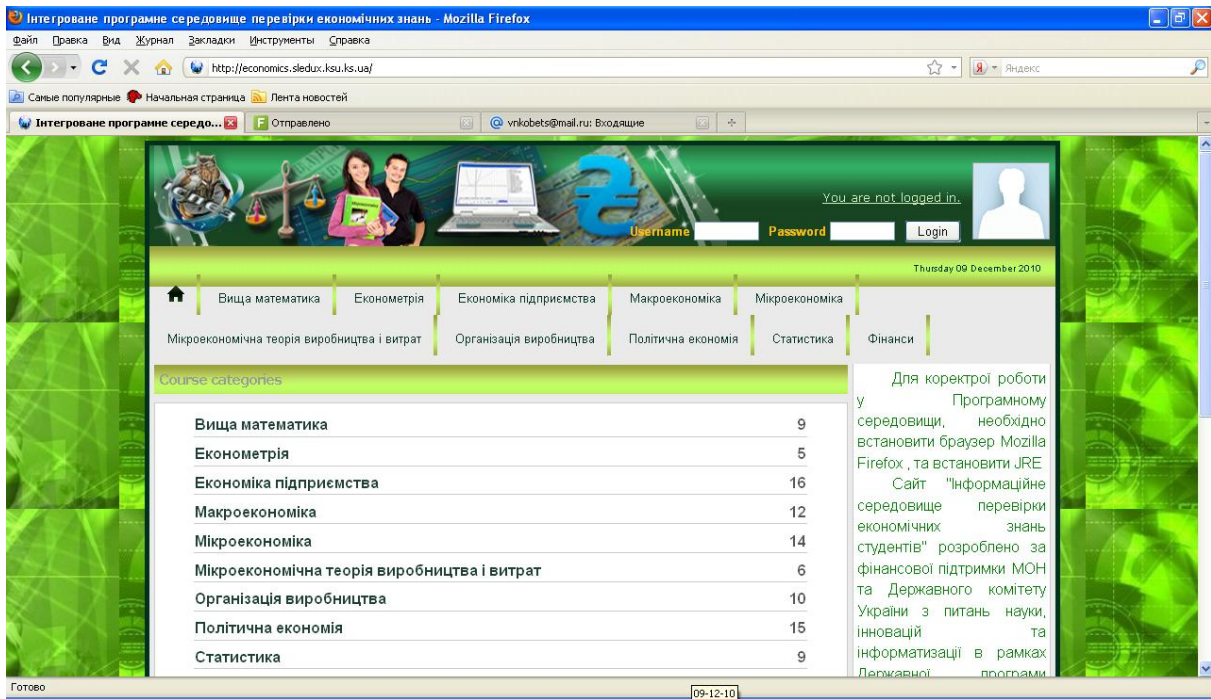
Інтегроване програмне середовище перевірки економічних знань - Mozilla Firefox

Файл Правка Вид Журнал Закладки Инструменты Справка

http://economics.sledux.ksu.ks.ua/

Яндекс

Самые популярные Начальная страница Лента новостей

Інтегроване програмне середо... Отправлено vnkobets@mail.ru: Входящие

You are not logged in.

Username Password Login

Thursday 09 December 2010

Вища математика | Економетрія | Економіка підприємства | Макроекономіка | Мікроекономіка

Мікроекономічна теорія виробництва і витрат | Організація виробництва | Політична економія | Статистика | Фінанси

Course categories

| | |
|---|---|
| Вища математика | 9 |
| Економетрія | 5 |
| Економіка підприємства | 16 |
| Макроекономіка | 12 |
| Мікроекономіка | 14 |
| Мікроекономічна теорія виробництва і витрат | 6 |
| Організація виробництва | 10 |
| Політична економія | 15 |
| Статистика | 9 |

Для коректрої роботи у Програмному середовищі, необхідно встановити браузер Mozilla Firefox , та встановити JRE

Сайт "Інформаційне середовище перевірки економічних знань студентів" розроблено за фінансової підтримки МОН та Державного комітету України з питань науки, інновацій та інформатизації в рамках Державної програми

Готово

09-12-10